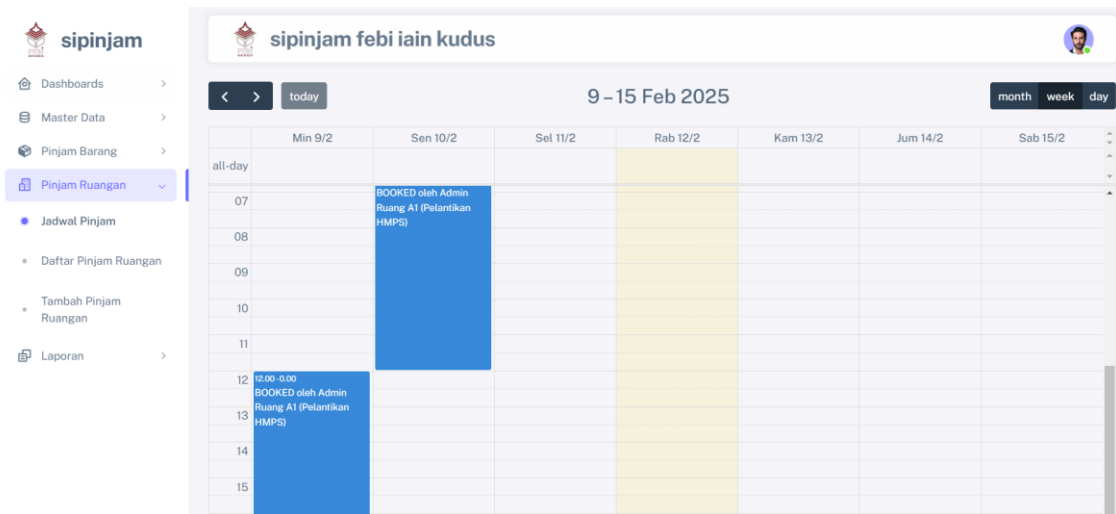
sipinjam

Dashboards
Master Data
Pinjam Barang
Pinjam Ruangan
Jadwal Pinjam
Daftar Pinjam Ruangan
Tambah Pinjam Ruangan
Laporan

sipinjam febi iain kudus

today

9 – 15 Feb 2025

month week day

| | Min 9/2 | Sen 10/2 | Sel 11/2 | Rab 12/2 | Kam 13/2 | Jum 14/2 | Sab 15/2 |
|---|---|---|---|---|---|---|---|
| all-day | | | | | | | |
| 07 | | BOOKED oleh Admin Ruang A1 (Pelantikan HMPS) | | | | | |
| 08 | | | | | | | |
| 09 | | | | | | | |
| 10 | | | | | | | |
| 11 | | | | | | | |
| 12 | 12.00 -0.00 BOOKED oleh Admin Ruang A1 (Pelantikan HMPS) | | | | | | |
| 13 | | | | | | | |
| 14 | | | | | | | |
| 15 | | | | | | | |